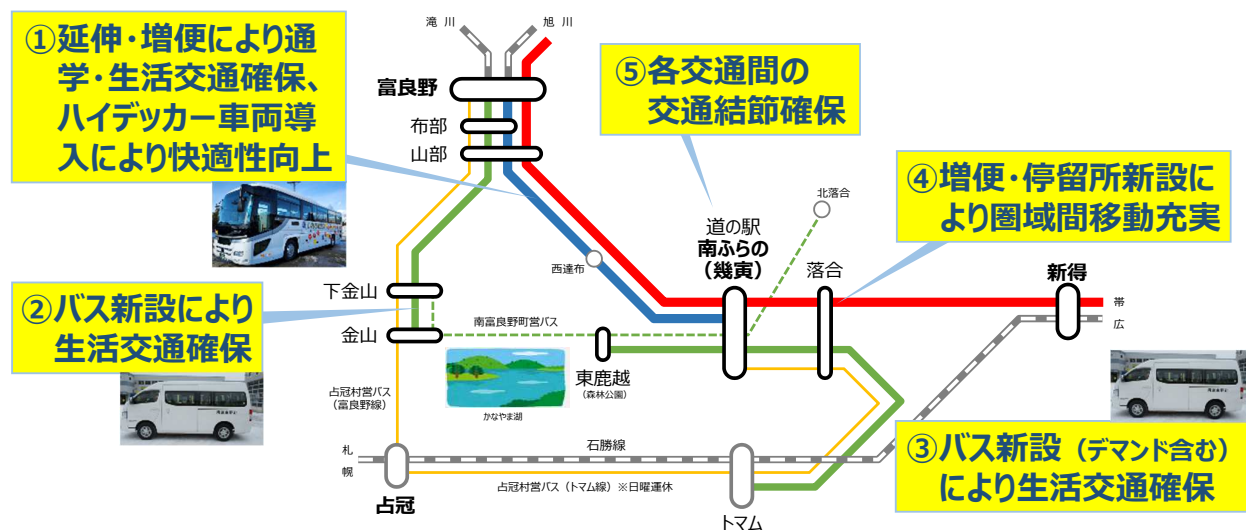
①延伸・増便により通学・生活交通確保、ハイデッカー車両導入により快適性向上

滝川
旭川
富良野
布部
山部

⑤各交通間の交通結節確保

④増便・停留所新設により圏域間移動充実

北落合
道の駅
南ふらの
（幾寅）
落合
新得
帯
広
西達布

②バス新設により生活交通確保

下金山
金山
南富良野町営バス
東鹿越
（森林公園）
かなやま湖
占冠村営バス
（富良野線）

③バス新設（デマンド含む）により生活交通確保

札
幌
石勝線
占冠
占冠村営バス（トマム線）※日曜運休
トマム